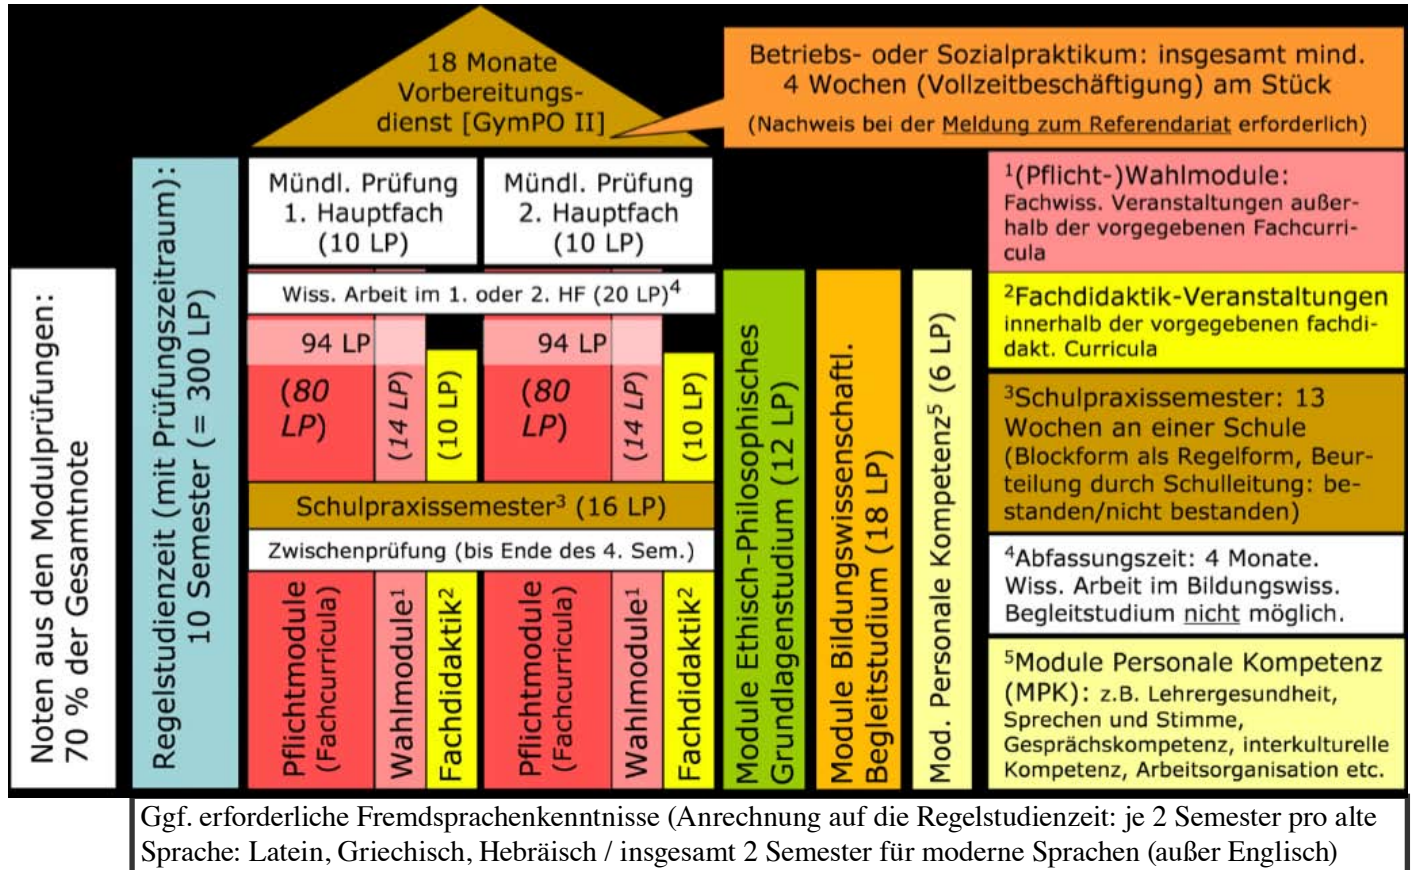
18 Monate Vorbereitungsdienst [GymPO II]

Betriebs- oder Sozialpraktikum: insgesamt mind. 4 Wochen (Vollzeitbeschäftigung) am Stück
(Nachweis bei der Meldung zum Referendariat erforderlich)

Noten aus den Modulprüfungen: 70 % der Gesamtnote

Regelstudienzeit (mit Prüfungszeitraum): 10 Semester (= 300 LP)

Mündl. Prüfung 1. Hauptfach (10 LP)

Mündl. Prüfung 2. Hauptfach (10 LP)

Wiss. Arbeit im 1. oder 2. HF (20 LP)$^4$

94 LP

(80 LP)

(14 LP)

(10 LP)

94 LP

(80 LP)

(14 LP)

(10 LP)

Schulpraxissemester$^3$ (16 LP)

Zwischenprüfung (bis Ende des 4. Sem.)

Pflichtmodule (Fachcurricula)

Wahlmodule$^1$

Fachdidaktik$^2$

Pflichtmodule (Fachcurricula)

Wahlmodule$^1$

Fachdidaktik$^2$

Module Ethisch-Philosophisches Grundlagenstudium (12 LP)

Module Bildungswissenschaftl. Begleitstudium (18 LP)

Mod. Personale Kompetenz$^5$ (6 LP)

$^1$(Pflicht-)Wahlmodule: Fachwiss. Veranstaltungen außerhalb der vorgegebenen Fachcurricula

$^2$Fachdidaktik-Veranstaltungen innerhalb der vorgegebenen fachdidakt. Curricula

$^3$Schulpraxissemester: 13 Wochen an einer Schule (Blockform als Regelform, Beurteilung durch Schulleitung: bestanden/nicht bestanden)

$^4$Abfassungszeit: 4 Monate. Wiss. Arbeit im Bildungswiss. Begleitstudium nicht möglich.

$^5$Module Personale Kompetenz (MPK): z.B. Lehrergesundheit, Sprechen und Stimme, Gesprächskompetenz, interkulturelle Kompetenz, Arbeitsorganisation etc.

Ggf. erforderliche Fremdsprachenkenntnisse (Anrechnung auf die Regelstudienzeit: je 2 Semester pro alte Sprache: Latein, Griechisch, Hebräisch / insgesamt 2 Semester für moderne Sprachen (außer Englisch)